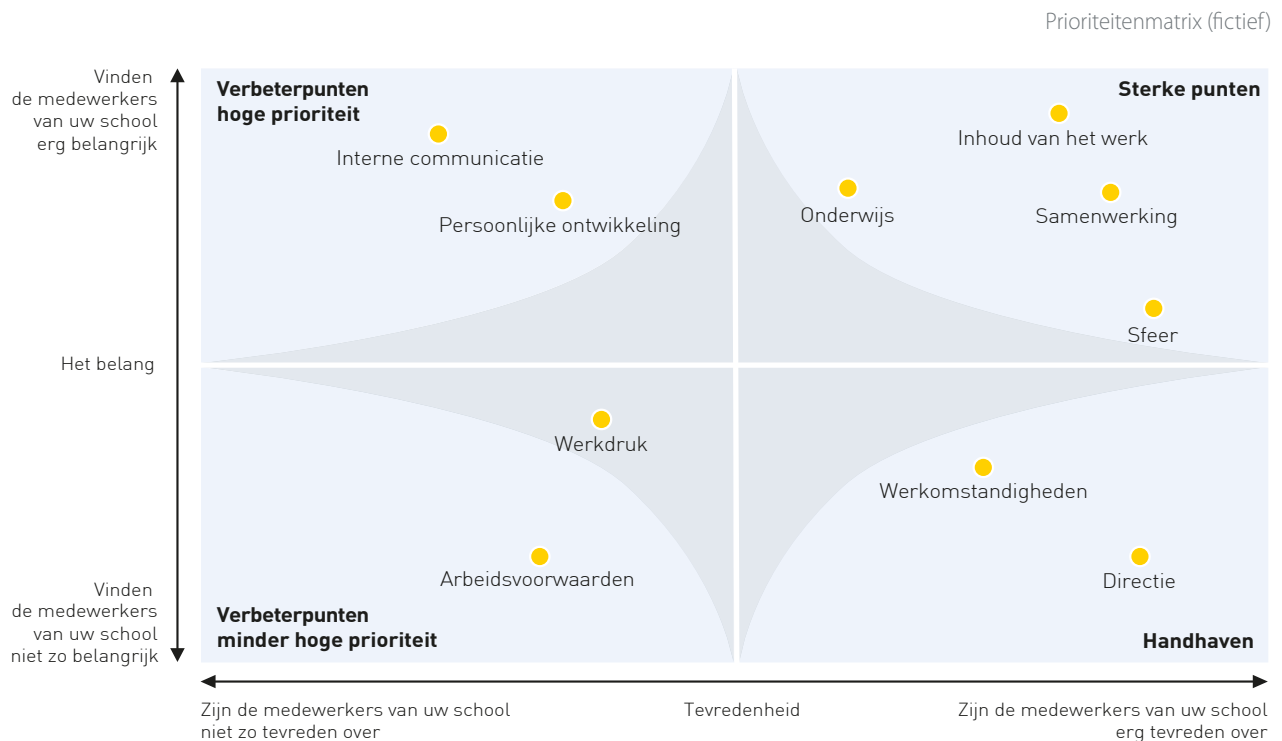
Prioriteitenmatrix (fictief)

Vinden de medewerkers van uw school erg belangrijk

Verbeterpunten hoge prioriteit

Interne communicatie

Persoonlijke ontwikkeling

Sterke punten

Inhoud van het werk

Onderwijs

Samenwerking

Sfeer

Het belang

Werkdruk

Werkomstandigheden

Arbeidsvoorwaarden

Directie

Vinden de medewerkers van uw school niet zo belangrijk

Verbeterpunten minder hoge prioriteit

Handhaven

Zijn de medewerkers van uw school niet zo tevreden over

Tevredenheid

Zijn de medewerkers van uw school erg tevreden over